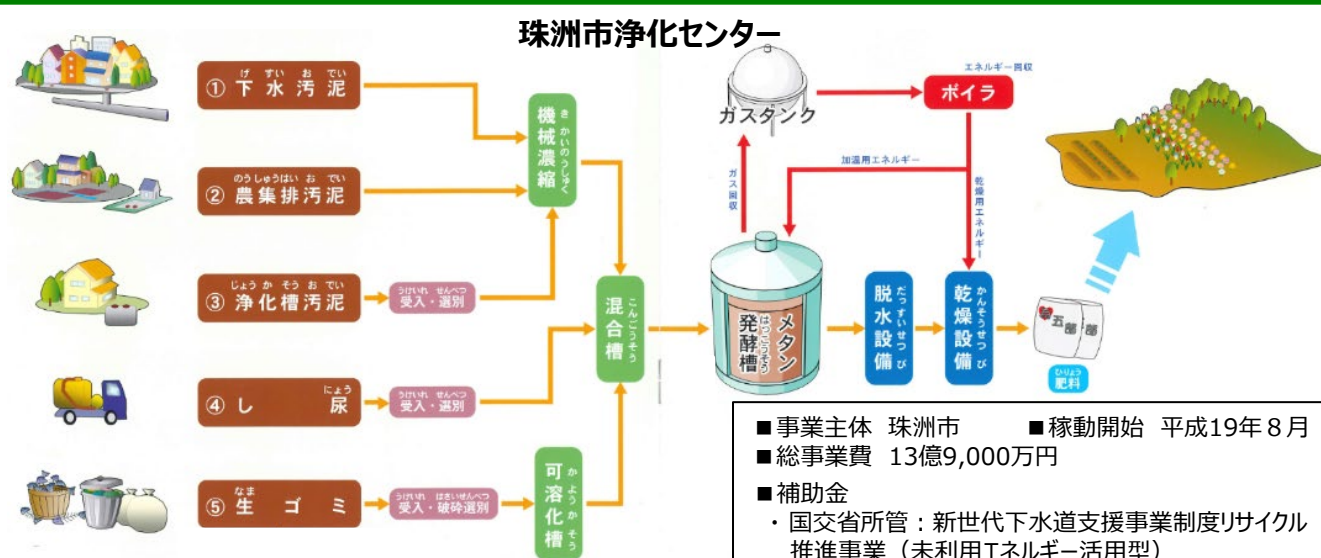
珠洲市浄化センター

①下水汚泥
②農集排汚泥
③浄化槽汚泥
④し尿
⑤生ゴミ

受入・選別
受入・選別
受入・破砕選別

機械濃縮
混合槽
可溶化槽

ガスタンク
エネルギー回収
ボイラ
ガス回収
加温用エネルギー
乾燥用エネルギー

メタン発酵槽
脱水設備
乾燥設備
肥料

■事業主体 珠洲市 ■稼動開始 平成19年8月
■総事業費 13億9,000万円
■補助金
・国交省所管：新世代下水道支援事業制度リサイクル推進事業（未利用エネルギー活用型）